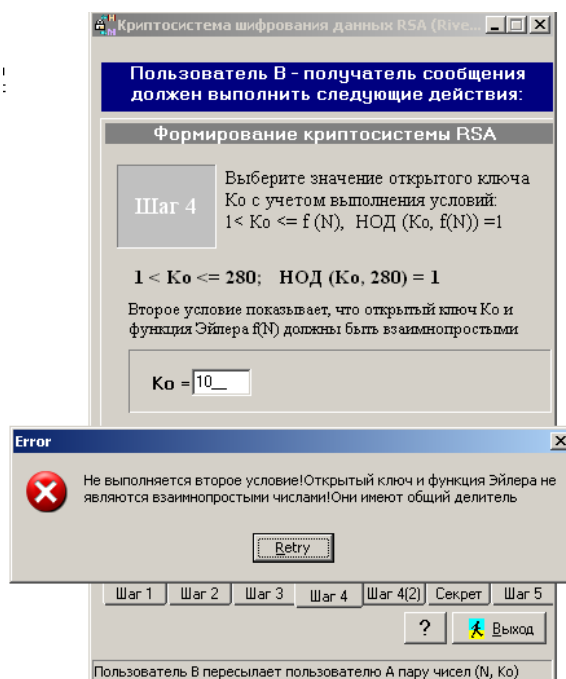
Криптосистема шифрования данных RSA (Rive...

Пользователь В - получатель сообщения должен выполнить следующие действия:

Формирование криптосистемы RSA

Шаг 4

Выберите значение открытого ключа Ко с учетом выполнения условий:
1< Ко <= f (N), НОД (Ко, f(N)) =1

1 < Ко <= 280; НОД (Ко, 280) = 1

Второе условие показывает, что открытый ключ Ко и функция Эйлера f(N) должны быть взаимнопростыми

Ко = 10__

Error

Не выполняется второе условие!Открытый ключ и функция Эйлера не являются взаимнопростыми числами!Они имеют общий делитель

Retry

Шаг 1 | Шаг 2 | Шаг 3 | Шаг 4 | Шаг 4(2) | Секрет | Шаг 5

?

Выход

Пользователь В пересылает пользователю А пару чисел (N, Ко)